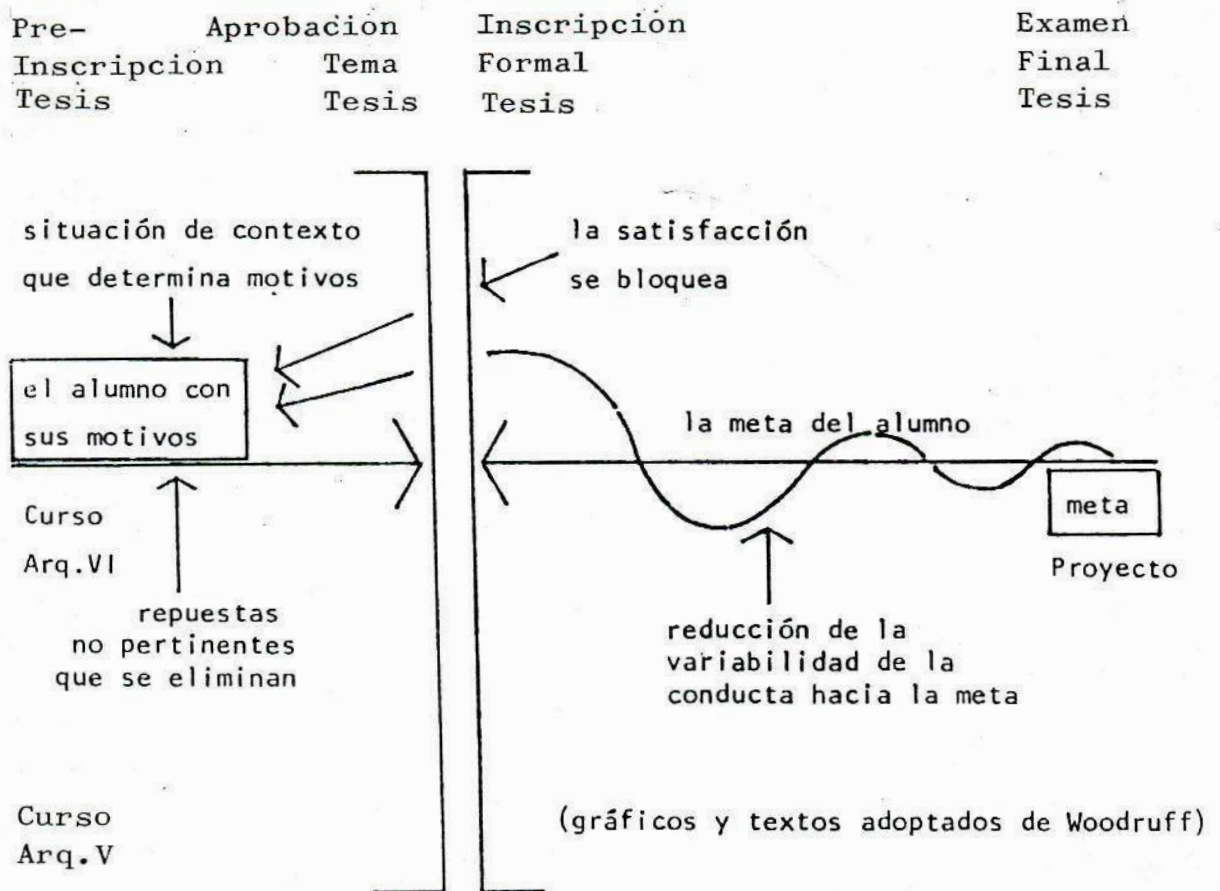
Pre-
Inscripcion
Tesis

Aprobacion
Tema
Tesis

Inscripcion
Formal
Tesis

Examen
Final
Tesis

situación de contexto que determina motivos

la satisfacción se bloquea

el alumno con sus motivos

la meta del alumno

Curso
Arq.VI

meta

Proyecto

repuestas no pertinentes que se eliminan

reducción de la variabilidad de la conducta hacia la meta

Curso
Arq.V

(gráficos y textos adoptados de Woodruff)